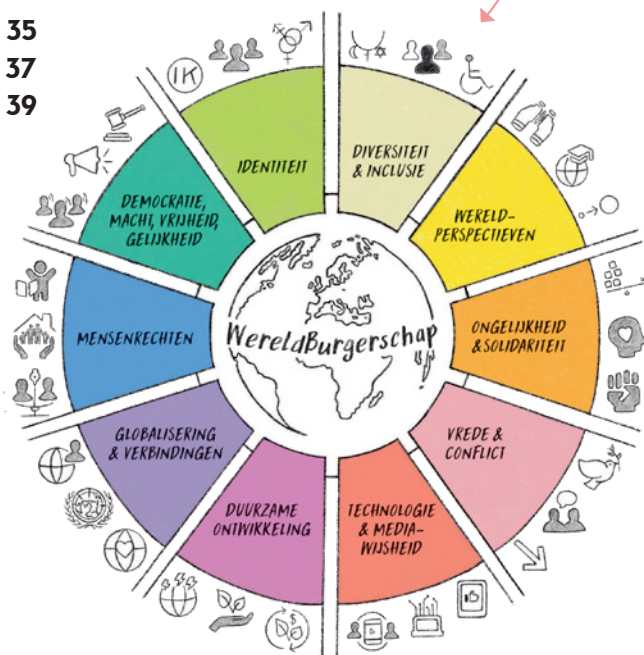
35
37
39

IK

IDENTITEIT

DIVERSITEIT & INCLUSIE

WERELD-PERSPECTIEVEN

ONGELIJKHEID & SOLIDARITEIT

VREDE & CONFLICT

TECHNOLOGIE & MEDIA-WIJSHEID

DUURZAME ONTWIKKELING

GLOBALISERING & VERBINDINGEN

MENSENRECHTEN

DEMOCRATIE, MACHT, VRIJHEID, GELIJKHEID

WereldBurgerschap